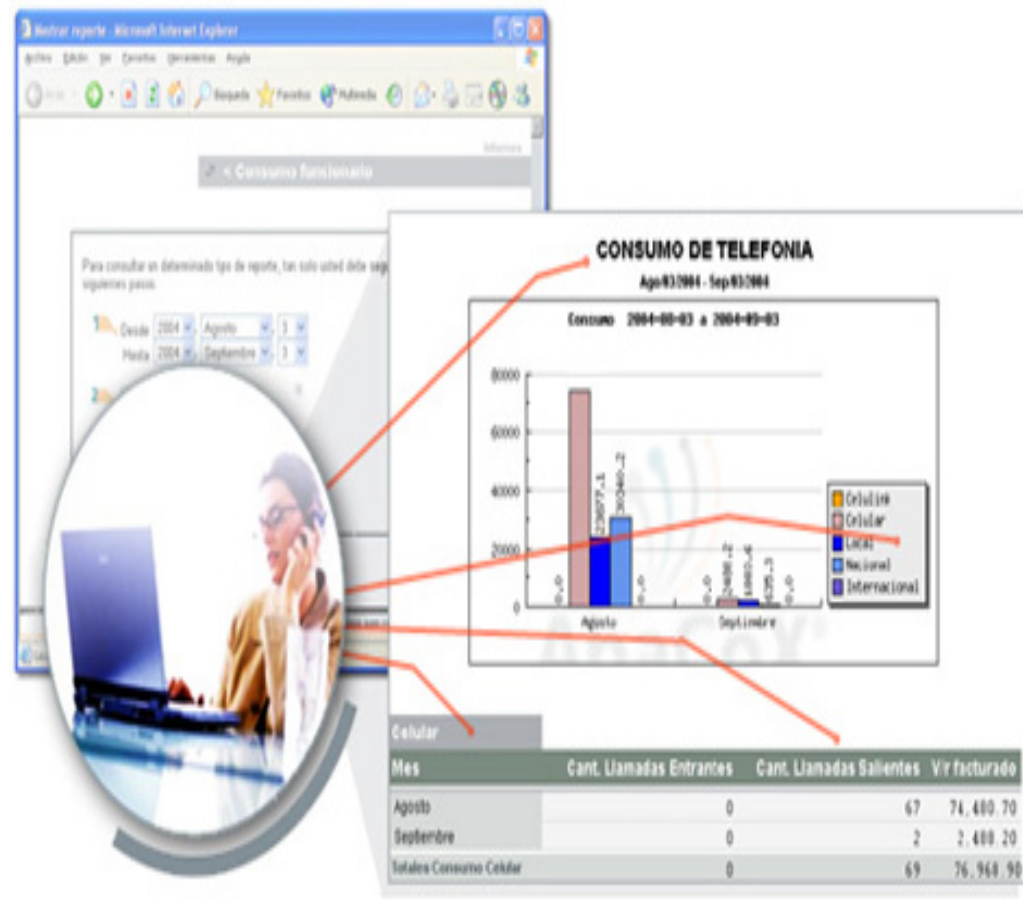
Mostrar reporte - Microsoft Internet Explorer

Archivo Edición Ver Favoritos Herramientas Ayuda

Atrás Búsqueda Favoritos Multimedia

Informes

< Consumo funcionario

Para consultar en determinado tipo de reporte, tan solo usted debe seg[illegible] siguientes pasos.

1 Desde 2004 Agosto 3
Hasta 2004 Septiembre 3

2

CONSUMO DE TELEFONIA

Ago/03/2004 - Sep/03/2004

Consumo 2004-08-03 a 2004-09-03

80000
60000
40000
20000
0

0.0
22077.1
30340.2
0.0
2450.2
1080.4
635.3
0.0

Agosto
Septiembre

Celulink
Celular
Local
Nacional
Internacional

Celular

| Mes | Cant. Llamadas Entrantes | Cant. Llamadas Salientes | Vr facturado |
|---|---|---|---|
| Agosto | 0 | 67 | 74,480.70 |
| Septiembre | 0 | 2 | 2,488.20 |
| Totales Consumo Celular | 0 | 69 | 76,968.90 |